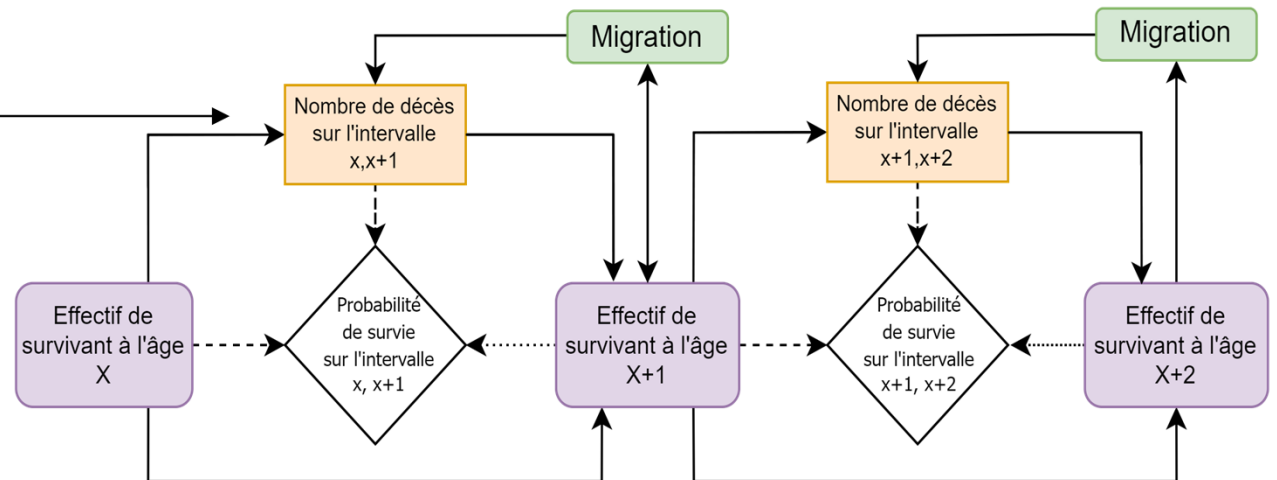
Migration

Migration

Nombre de décès sur l'intervalle x,x+1

Nombre de décès sur l'intervalle x+1,x+2

Effectif de survivant à l'âge X

Probabilité de survie sur l'intervalle x, x+1

Effectif de survivant à l'âge X+1

Probabilité de survie sur l'intervalle x+1, x+2

Effectif de survivant à l'âge X+2